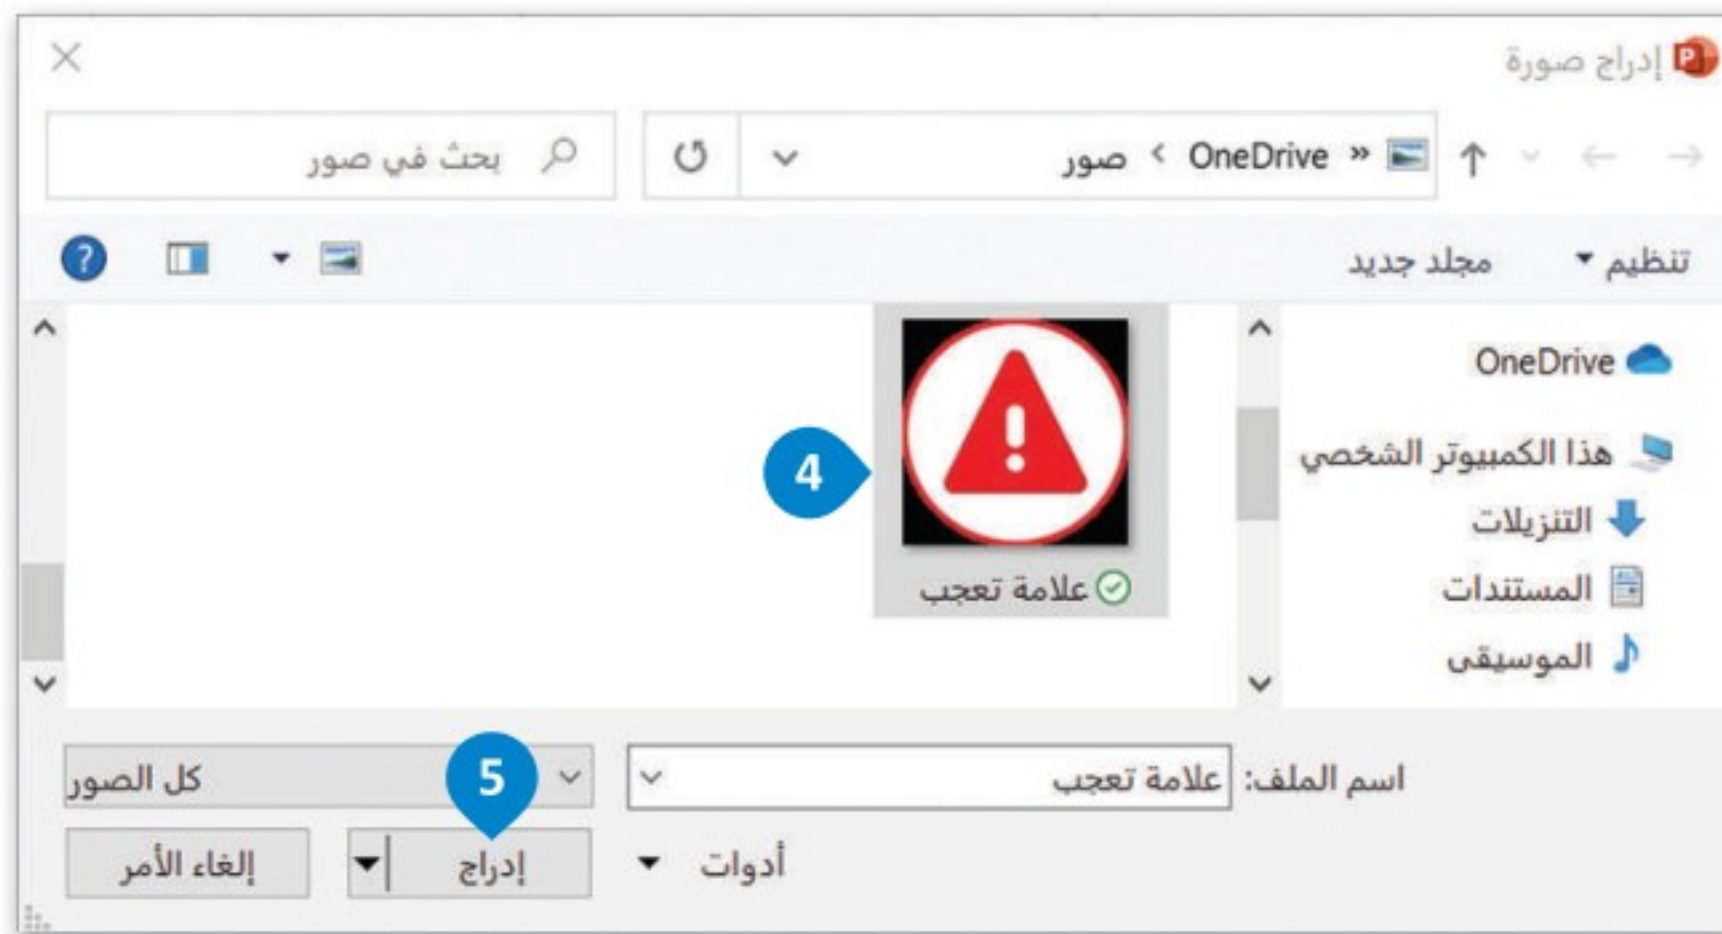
إدراج صورة

OneDrive « صور

بحث في صور

تنظيم ▾ مجلد جديد

OneDrive

هذا الكمبيوتر الشخصي

التنزيلات

المستندات

الموسيقى

4

علامة تعجب

اسم الملف: علامة تعجب

كل الصور

5

أدوات ▾

إدراج

إلغاء الأمر